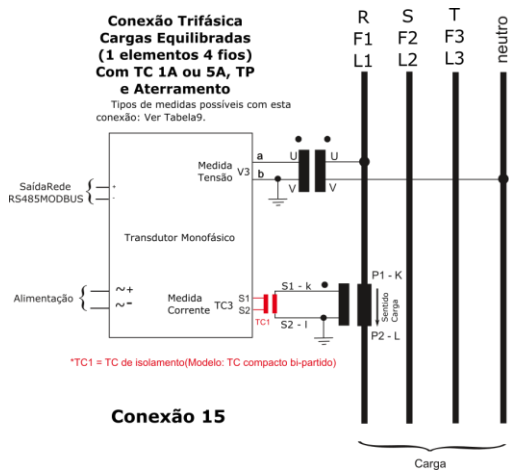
Conexão Trifásica
Cargas Equilibradas
(1 elementos 4 fios)
Com TC 1A ou 5A, TP
e Aterramento

Tipos de medidas possíveis com esta conexão: Ver Tabela9.

R
F1
L1

S
F2
L2

T
F3
L3

neutro

Medida Tensão
V3
a
b
U
V
U
V

SaídaRede
RS485MODBUS

Transdutor Monofásico

Alimentação
~+
~-

Medida Corrente
TC3
S1
S2
TC1
S1 - k
S2 - l
P1 - K
P2 - L
Sentido Carga

*TC1 = TC de isolamento(Modelo: TC compacto bi-partido)

Conexão 15

Carga